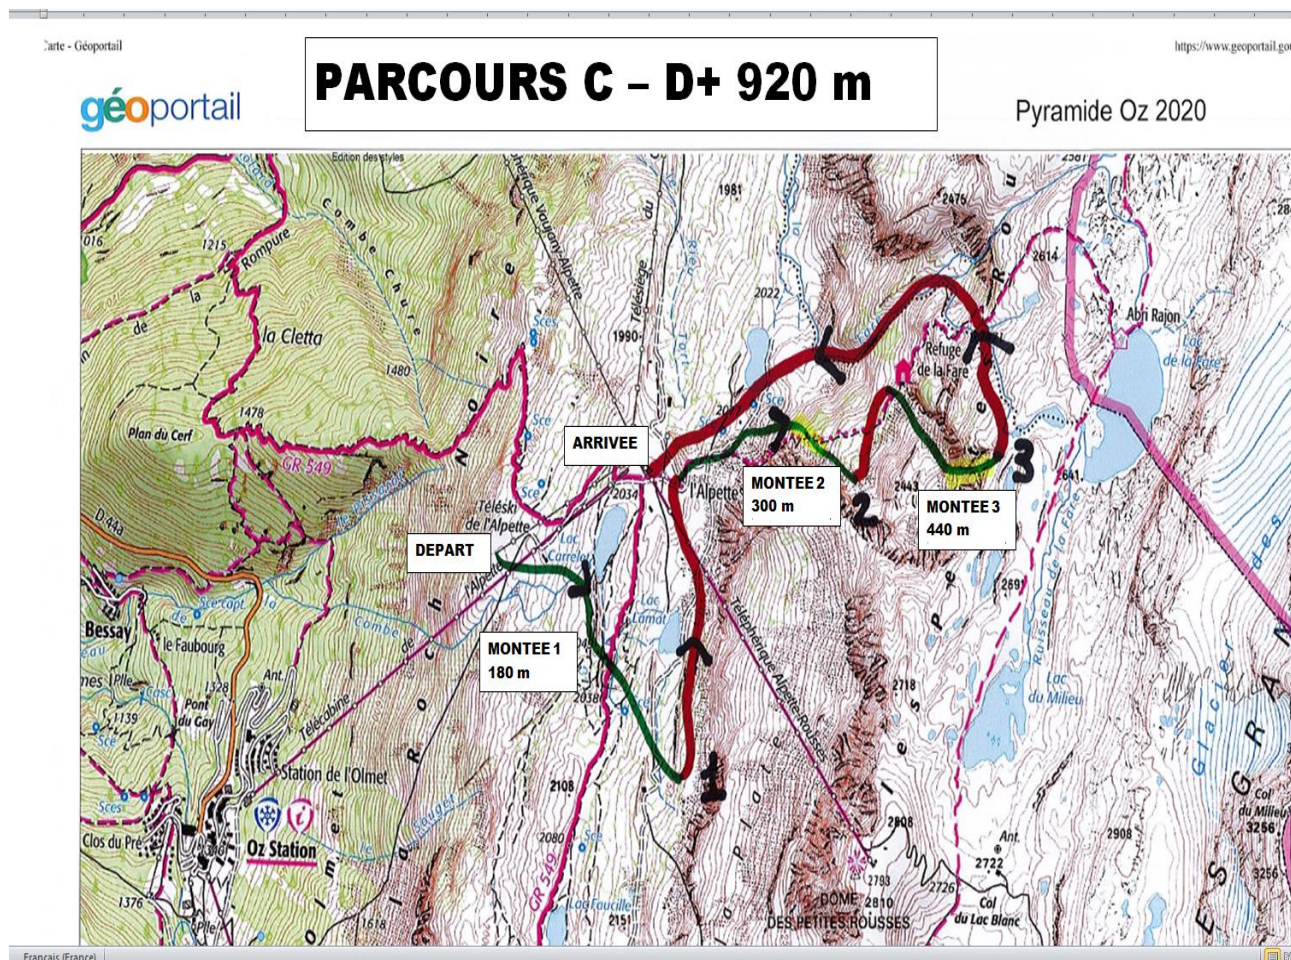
Carte - Géoportail

PARCOURS C – D+ 920 m

https://www.geoportail.go

géoportail

Pyramide Oz 2020

Edition des styles

2581

1981

2475

28

016

1215

Rompure

Combe Chure

2614

2022

Abri Rajon

la Cletta

1990

Scex

Refuge de la Fare

Lac de la Fare

1480

Plan du Cerf

1478

Sce

GR 549

ARRIVEE

MONTEE 2
300 m

2443

MONTEE 3
440 m

3

2

641

Téléski de l'Alpette

2034

l'Alpette

D 44a

DEPART

Lac Carrelet

269

Bessay

le Faubourg

Lac Lamat

MONTEE 1
180 m

Téléphérique Alpette-Rousses

1328

Pont du Gay

1139

2038

2718

Lac du Milieu

Télécabine

Station de l'Olmet

2108

1

2808

2908

Oz Station

Clos du Pré

2080

Ant.

2722

Col du Milieu

3256

2793

DOME DES PETITES ROUSSES

2810

2726

Col du Lac Blanc

1376

1618

Lac Fourcille

2151

GR 549

Glacier

Français (France)